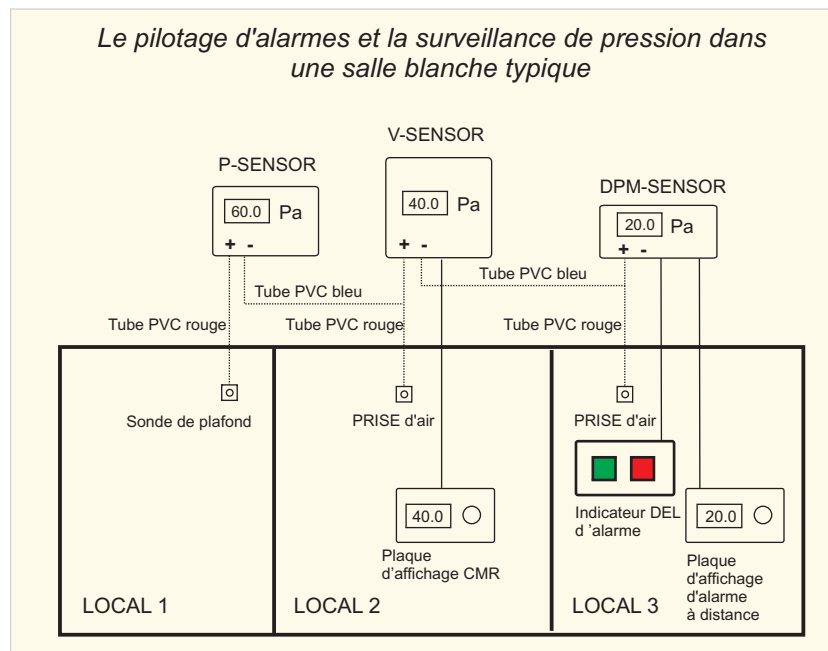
Le pilotage d'alarmes et la surveillance de pression dans une salle blanche typique

V-SENSOR

P-SENSOR

DPM-SENSOR

60.0 Pa

+ -

40.0 Pa

+ -

20.0 Pa

+ -

Tube PVC bleu

Tube PVC bleu

Tube PVC rouge

Tube PVC rouge

Tube PVC rouge

Sonde de plafond

PRISE d'air

PRISE d'air

40.0

Plaque d'affichage CMR

Indicateur DEL d 'alarme

20.0

Plaque d'affichage d'alarme à distance

LOCAL 1

LOCAL 2

LOCAL 3